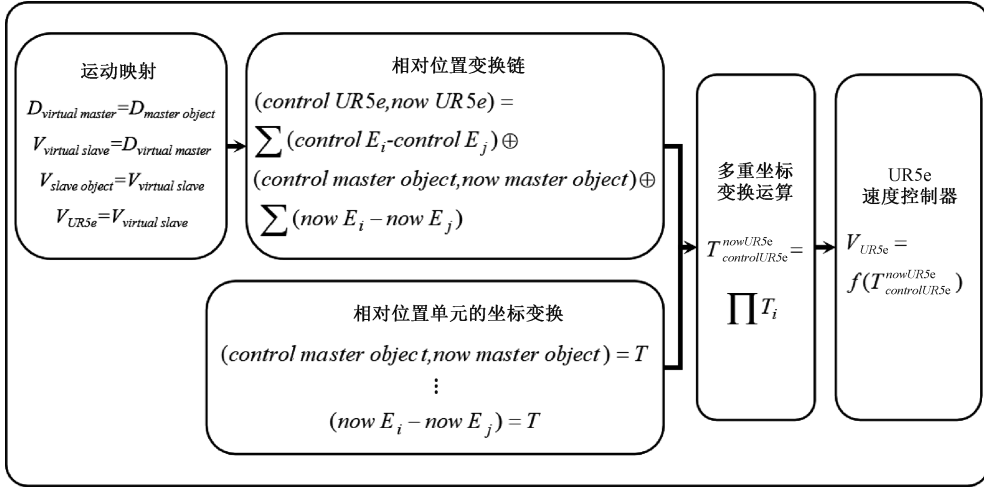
运动映射

$D_{virtual\ master}=D_{master\ object}$

$V_{virtual\ slave}=D_{virtual\ master}$

$V_{slave\ object}=V_{virtual\ slave}$

$V_{UR5e}=V_{virtual\ slave}$

相对位置变换链

$(control\ UR5e, now\ UR5e) =$

$\sum(control\ E_i\text{-}control\ E_j)\oplus$

$(control\ master\ object, now\ master\ object)\oplus$

$\sum(now\ E_i - now\ E_j)$

相对位置单元的坐标变换

$(control\ master\ object, now\ master\ object) = T$

⋮

$(now\ E_i - now\ E_j) = T$

多重坐标变换运算

$T_{controlUR5e}^{nowUR5e} =$

$\prod T_i$

UR5e 速度控制器

$V_{UR5e} =$

$f(T_{controlUR5e}^{nowUR5e})$